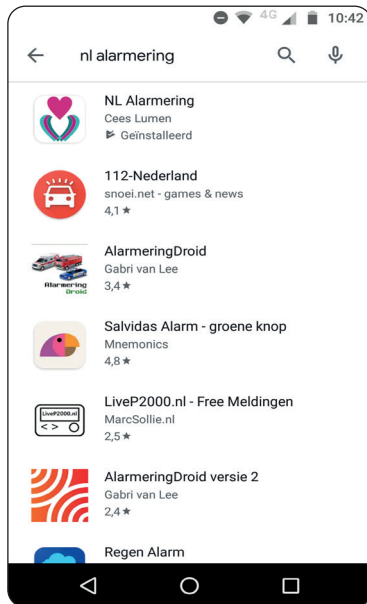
4G 10:42

nl alarmering

NL Alarmering
Cees Lumen
Geïnstalleerd

112-Nederland
snoei.net - games & news
4,1 ★

Alarmering Droid

AlarmeringDroid
Gabri van Lee
3,4 ★

Salvidas Alarm - groene knop
Mnemonics
4,8 ★

LiveP2000.nl
< >

LiveP2000.nl - Free Meldingen
MarcSollie.nl
2,5 ★

AlarmeringDroid versie 2
Gabri van Lee
2,4 ★

Regen Alarm